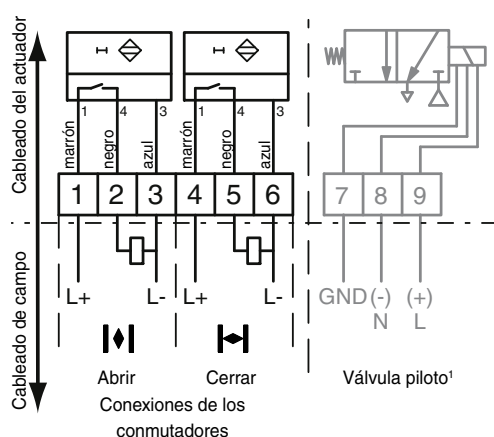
Cableado del actuador

Cableado de campo

1 4 3

marrón negro azul

1 4 3

marrón negro azul

1 2 3 4 5 6

7 8 9

L+ L- L+ L-

GND (-) (+)

N L

Abrir

Cerrar

Conexiones de los conmutadores

Válvula piloto¹